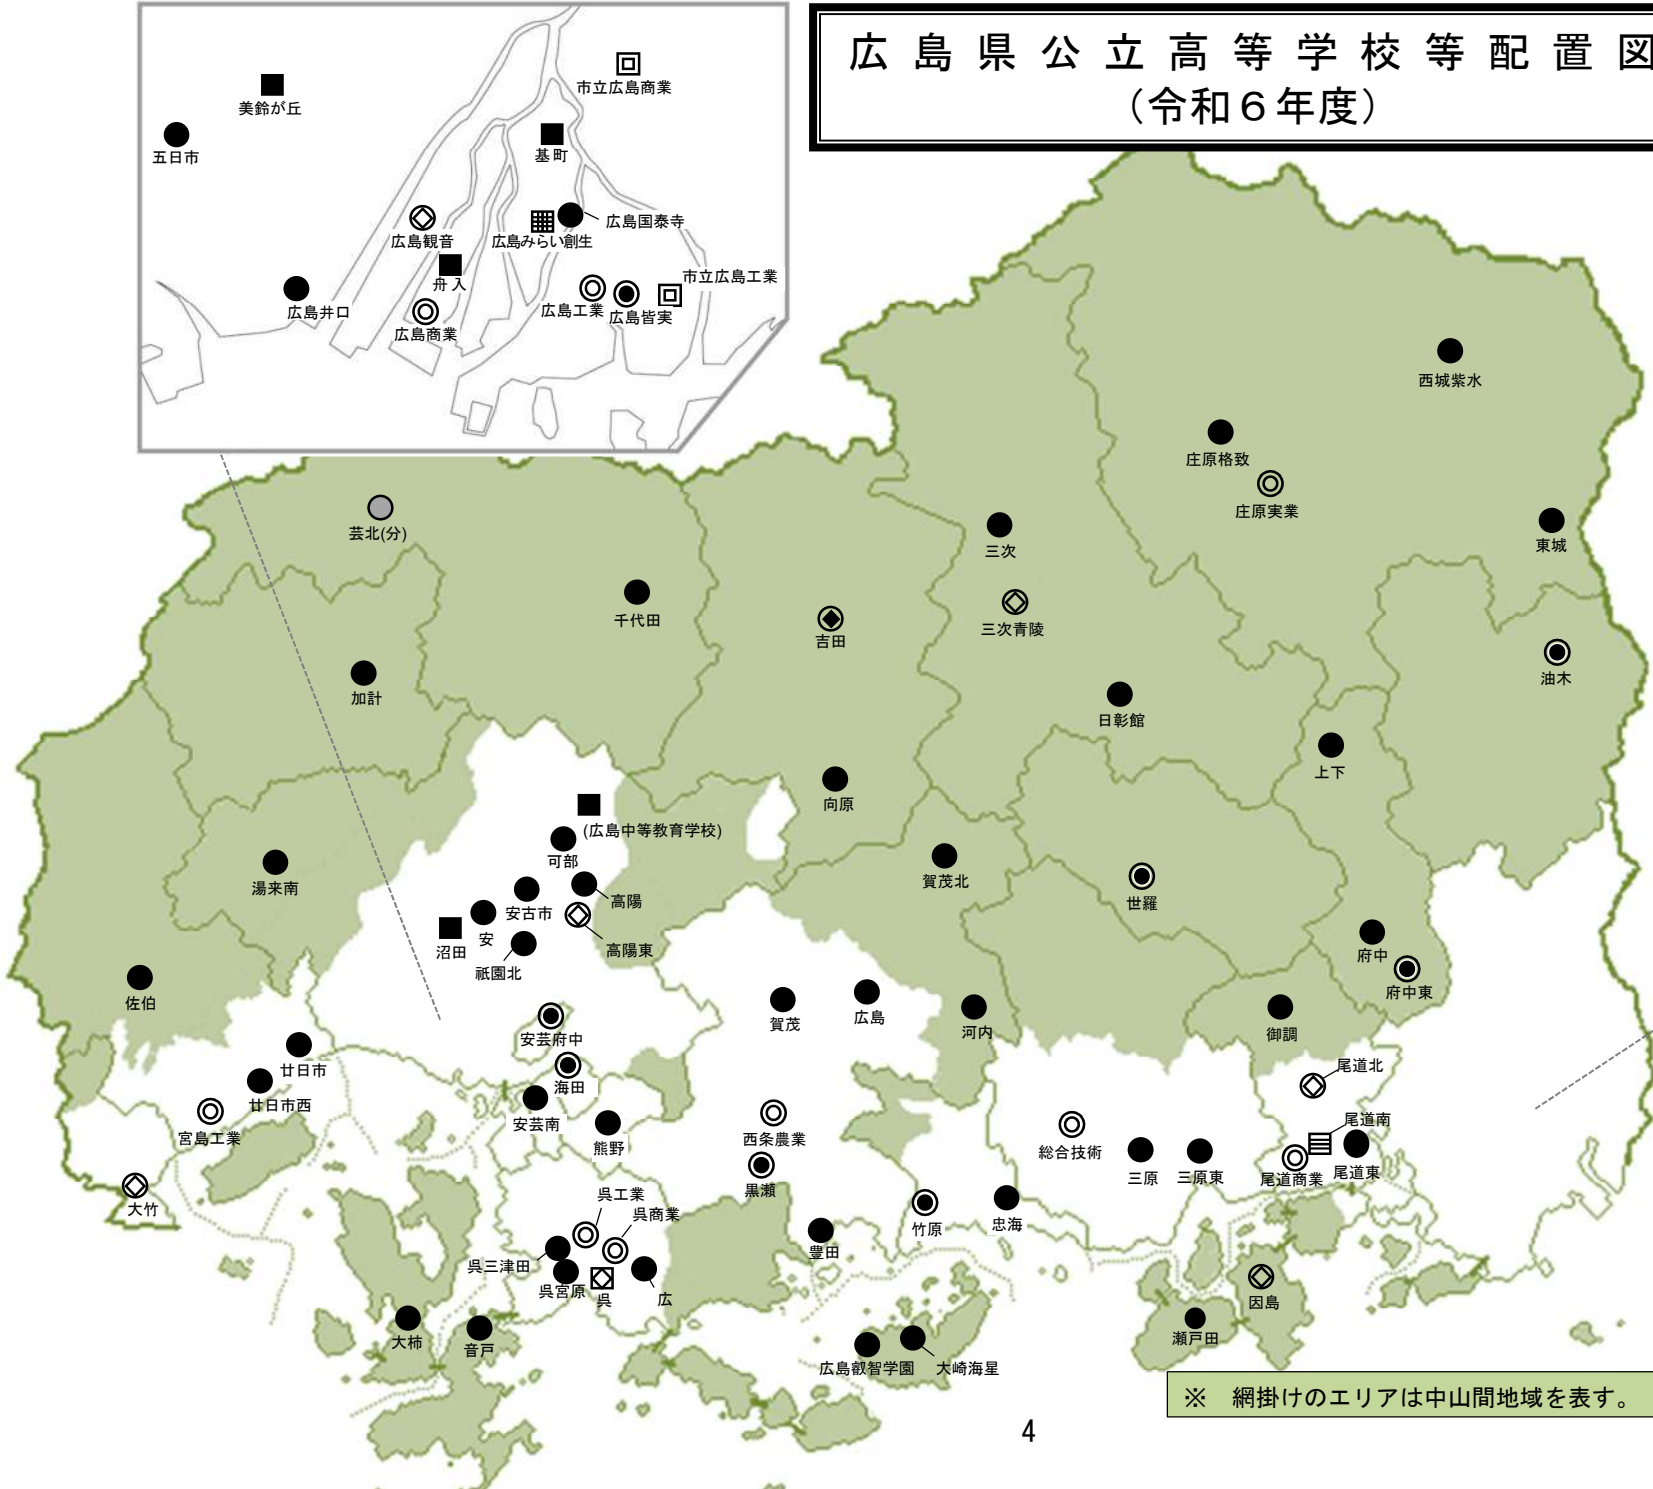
広島県公立高等学校等配置図
（令和６年度）

美鈴が丘
市立広島商業
五日市
基町
広島観音
広島みらい創生
広島国泰寺
舟入
市立広島工業
広島井口
広島工業
広島皆実
広島商業

西城紫水
庄原格致
庄原実業
芸北(分)
三次
東城
千代田
吉田
三次青陵
油木
加計
日彰館
上下
向原
(広島中等教育学校)
可部
賀茂北
世羅
湯来南
高陽
安古市
高陽東
沼田
安
祇園北
府中
府中東
佐伯
賀茂
広島
河内
御調
安芸府中
廿日市
海田
尾道北
廿日市西
宮島工業
安芸南
熊野
西条農業
総合技術
尾道南
三原
三原東
尾道商業
尾道東
黒瀬
大竹
呉工業
呉商業
竹原
忠海
豊田
呉三津田
呉宮原
呉
広
因島
大柿
音戸
瀬戸田
広島叡智学園
大崎海星
※　網掛けのエリアは中山間地域を表す。
4